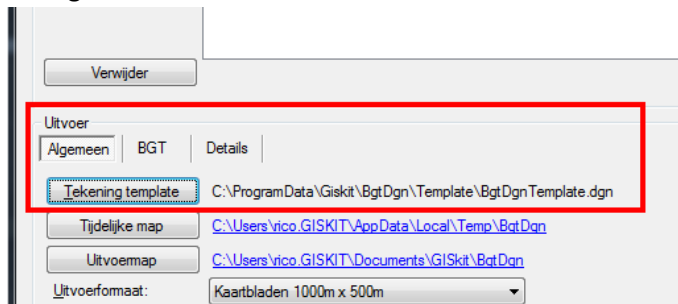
Verwijder

Uitvoer

Algemeen | BGT | Details

Tekening template C:\ProgramData\Giskit\BgtDgn\Template\BgtDgnTemplate.dgn

Tijdelijke map C:\Users\rico.GISKIT\AppData\Local\Temp\BgtDgn

Uitvoermap C:\Users\rico.GISKIT\Documents\GISkit\BgtDgn

Uitvoerformaat: Kaartbladen 1000m x 500m